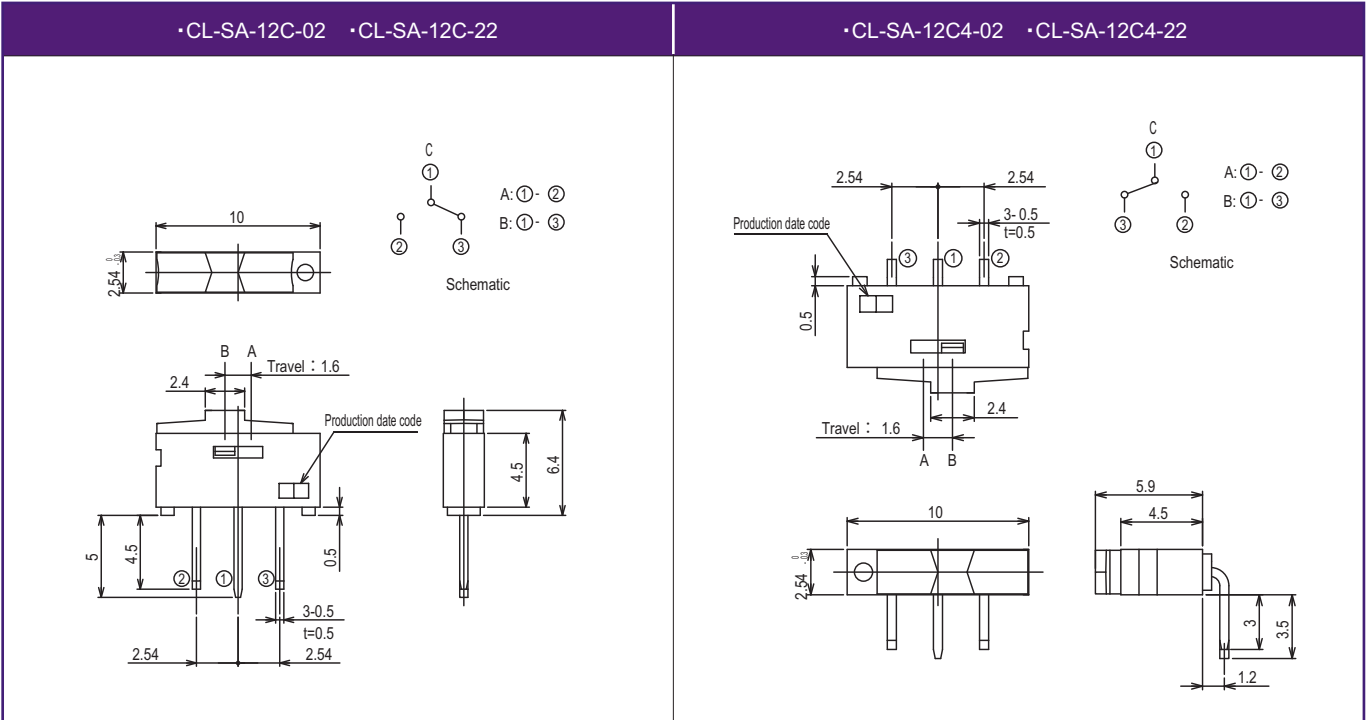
・CL-SA-12C-02 ・CL-SA-12C-22

C
①
②
③
A: ① - ②
B: ① - ③
Schematic

10
$2.54^{\,0}_{-.03}$

B A
Travel : 1.6
2.4
Production date code
4.5
6.4
5
4.5
② ① ③
0.5
3-0.5
t=0.5
2.54
2.54

・CL-SA-12C4-02 ・CL-SA-12C4-22

C
①
③
②
A: ① - ②
B: ① - ③
Schematic

2.54
2.54
3- 0.5
t=0.5
Production date code
③ ① ②
0.5
2.4
Travel : 1.6
A B

10
$2.54^{\,0}_{-.03}$

5.9
4.5
3
3.5
1.2